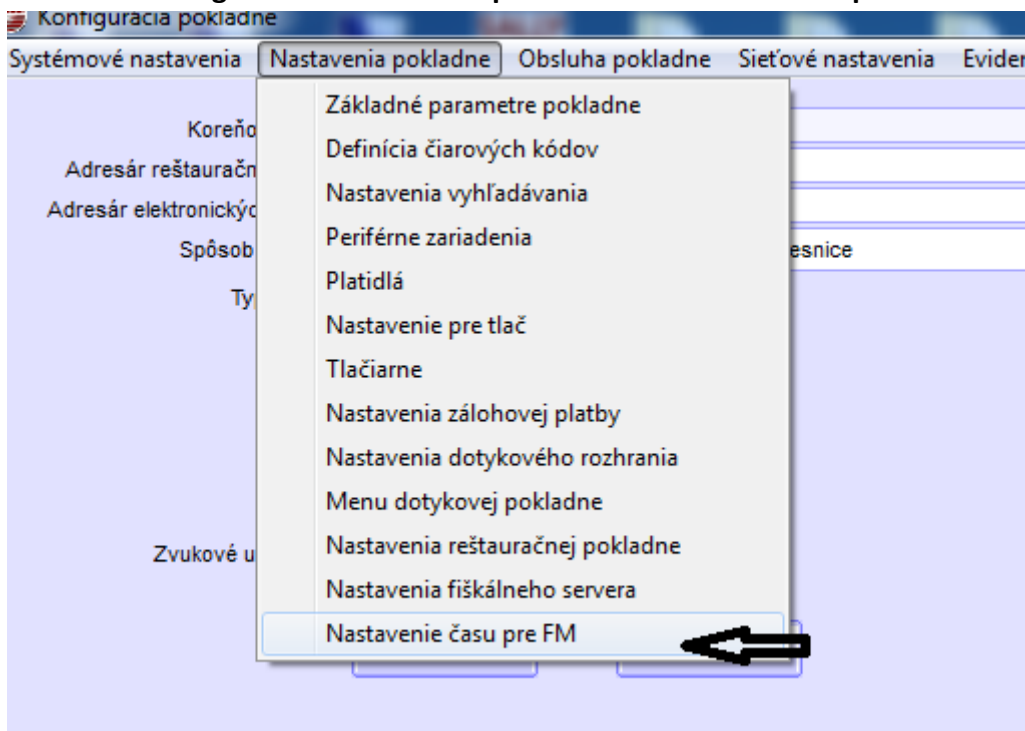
Konfigurácia pokladne

Systémové nastavenia | Nastavenia pokladne | Obsluha pokladne | Sieťové nastavenia | Evider

Koreňo
Adresár reštauračn
Adresár elektronickýc
Spôsob
Ty
Zvukové u
esnice

Základné parametre pokladne
Definícia čiarových kódov
Nastavenia vyhľadávania
Periférne zariadenia
Platidlá
Nastavenie pre tlač
Tlačiarne
Nastavenia zálohovej platby
Nastavenia dotykového rozhrania
Menu dotykovej pokladne
Nastavenia reštauračnej pokladne
Nastavenia fiškálneho servera
Nastavenie času pre FM